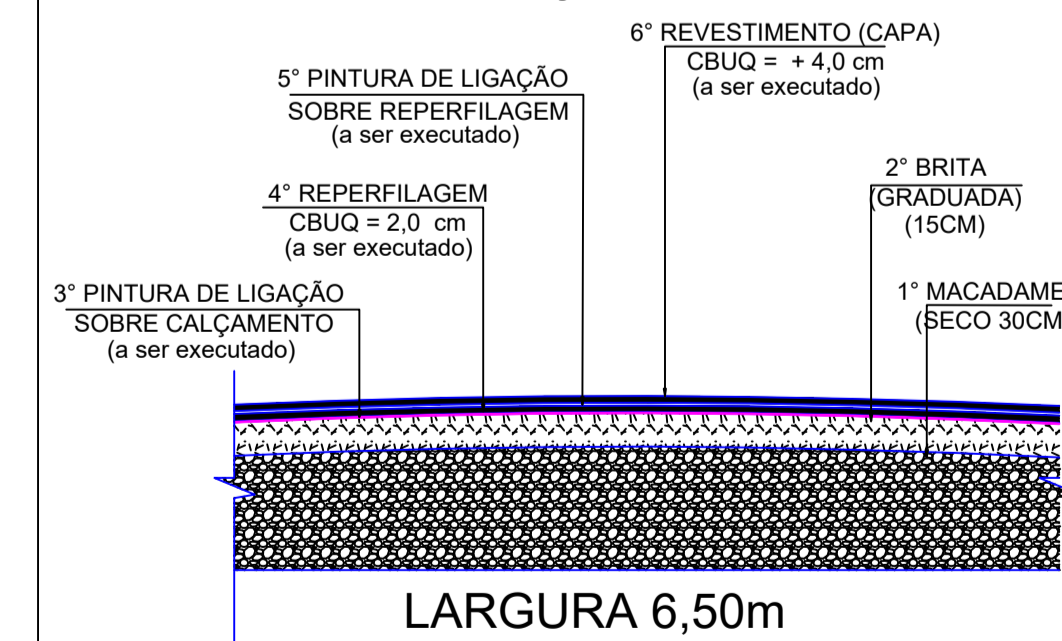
6° REVESTIMENTO (CAPA)
CBUQ = + 4,0 cm
(a ser executado)

5° PINTURA DE LIGAÇÃO
SOBRE REPERFILAGEM
(a ser executado)

4° REPERFILAGEM
CBUQ = 2,0 cm
(a ser executado)

2° BRITA
(GRADUADA)
(15CM)

3° PINTURA DE LIGAÇÃO
SOBRE CALÇAMENTO
(a ser executado)

1° MACADAME
(SECO 30CM

LARGURA 6,50m